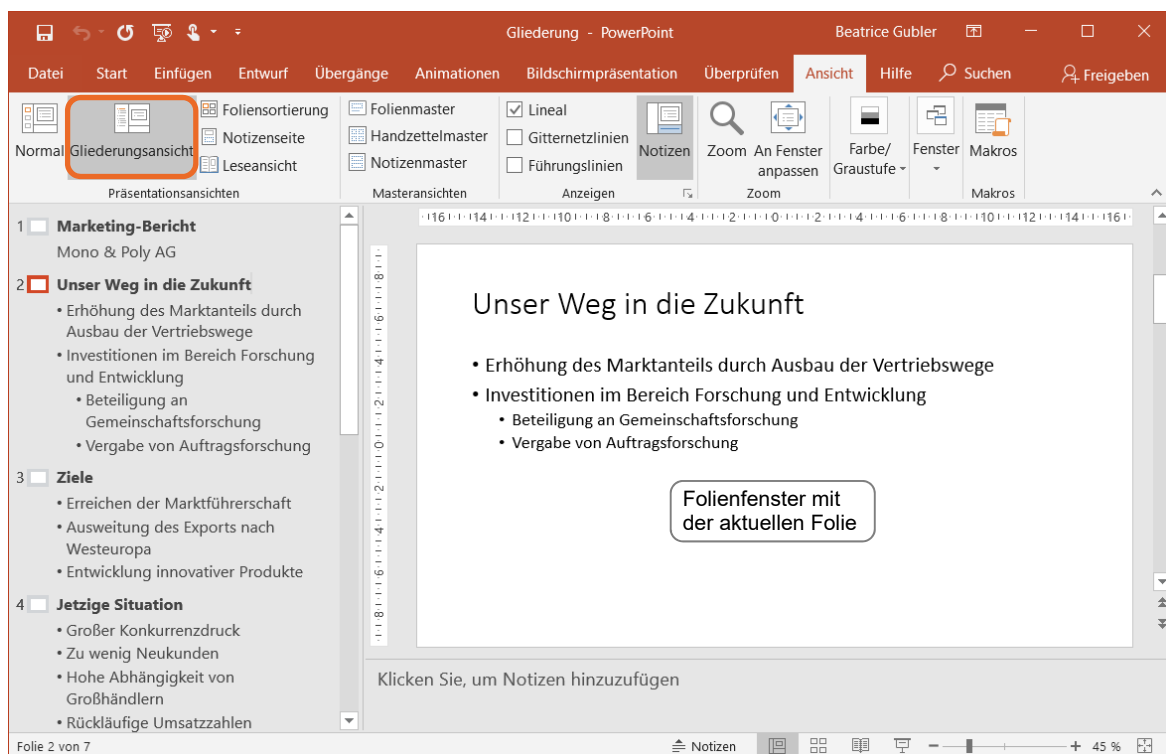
Gliederung - PowerPoint
Beatrice Gubler

Datei Start Einfügen Entwurf Übergänge Animationen Bildschirmpräsentation Überprüfen Ansicht Hilfe Suchen Freigeben

Normal Gliederungsansicht Foliensortierung Notizenseite Leseansicht
Präsentationsansichten
Folienmaster Handzettelmaster Notizenmaster
Masteransichten
Lineal Gitternetzlinien Führungslinien Notizen
Anzeigen
Zoom An Fenster anpassen
Zoom
Farbe/ Graustufe
Fenster
Makros
Makros

1 Marketing-Bericht
Mono & Poly AG
2 Unser Weg in die Zukunft
• Erhöhung des Marktanteils durch Ausbau der Vertriebswege
• Investitionen im Bereich Forschung und Entwicklung
• Beteiligung an Gemeinschaftsforschung
• Vergabe von Auftragsforschung
3 Ziele
• Erreichen der Marktführerschaft
• Ausweitung des Exports nach Westeuropa
• Entwicklung innovativer Produkte
4 Jetzige Situation
• Großer Konkurrenzdruck
• Zu wenig Neukunden
• Hohe Abhängigkeit von Großhändlern
• Rückläufige Umsatzzahlen

Unser Weg in die Zukunft
• Erhöhung des Marktanteils durch Ausbau der Vertriebswege
• Investitionen im Bereich Forschung und Entwicklung
• Beteiligung an Gemeinschaftsforschung
• Vergabe von Auftragsforschung

Folienfenster mit der aktuellen Folie

Klicken Sie, um Notizen hinzuzufügen

Folie 2 von 7
Notizen
45 %